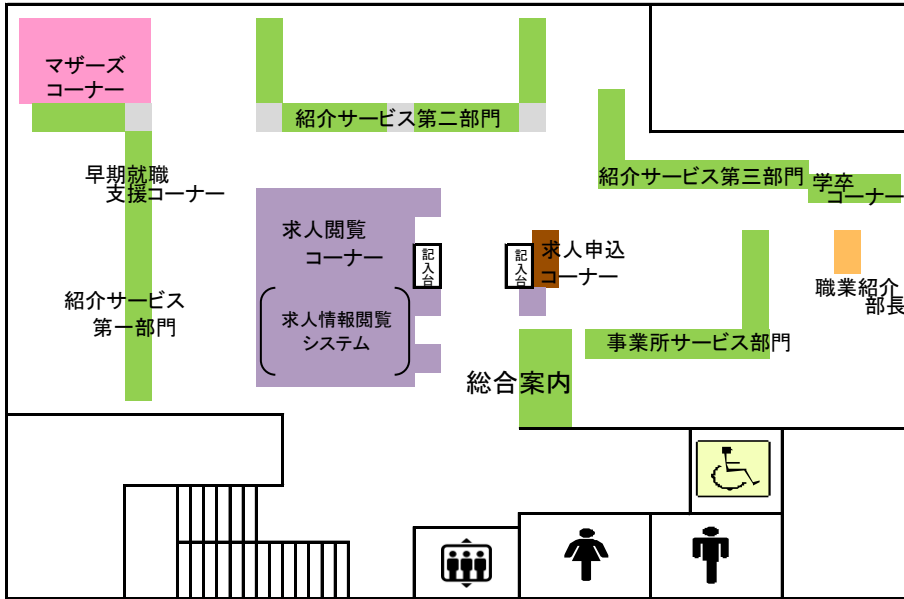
マザーズ
コーナー

紹介サービス第二部門

早期就職
支援コーナー

紹介サービス第三部門

学卒
コーナー

求人閲覧
コーナー

記入台

記入台

求人申込
コーナー

職業紹介
部長

求人情報閲覧
システム

紹介サービス
第一部門

事業所サービス部門

総合案内